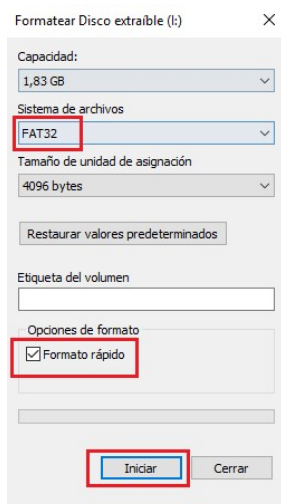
Formatear Disco extraíble (I:)

×

Capacidad:

1,83 GB

Sistema de archivos

FAT32

Tamaño de unidad de asignación

4096 bytes

Restaurar valores predeterminados

Etiqueta del volumen

Opciones de formato

Formato rápido

Iniciar

Cerrar